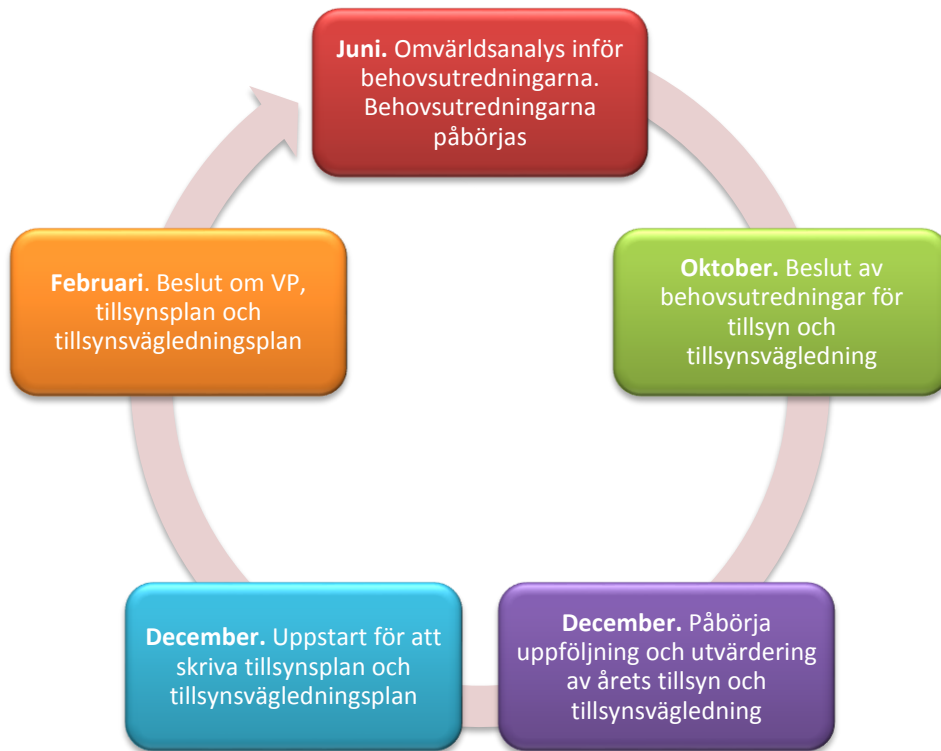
**Juni.** Omvärldsanalys inför behovsutredningarna. Behovsutredningarna påbörjas

**Oktober.** Beslut av behovsutredningar för tillsyn och tillsynsvägledning

**December.** Påbörja uppföljning och utvärdering av årets tillsyn och tillsynsvägledning

**December.** Uppstart för att skriva tillsynsplan och tillsynsvägledningsplan

**Februari**. Beslut om VP, tillsynsplan och tillsynsvägledningsplan